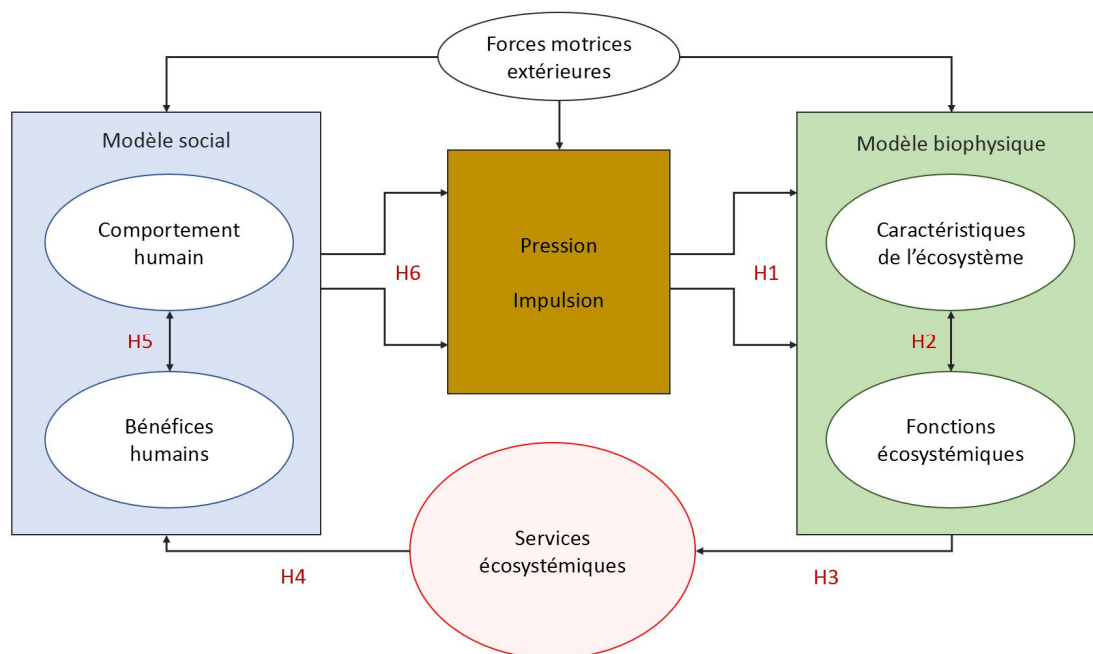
Forces motrices extérieures

Modèle social

Comportement humain

H5

Bénéfices humains

H6

Pression

Impulsion

H1

Modèle biophysique

Caractéristiques de l'écosystème

H2

Fonctions écosystémiques

H4

Services écosystémiques

H3